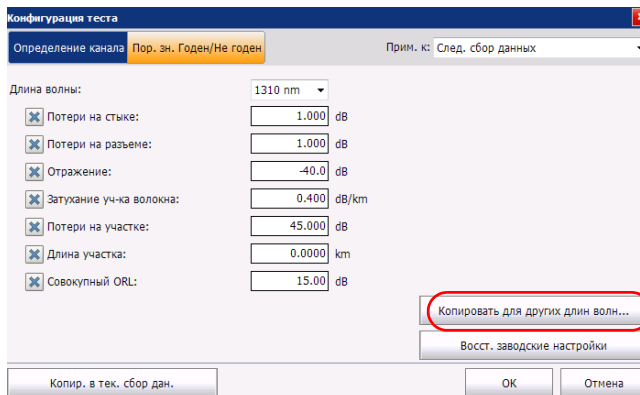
Конфигурация теста

Определение канала | Пор. зн. Годен/Не годен

Прим. к: След. сбор данных

Длина волны: 1310 nm

Потери на стыке: 1.000 dB

Потери на разъеме: 1.000 dB

Отражение: -40.0 dB

Затухание уч-ка волокна: 0.400 dB/km

Потери на участке: 45.000 dB

Длина участка: 0.0000 km

Совокупный ORL: 15.00 dB

Копировать для других длин волн...

Восст. заводские настройки

Копир. в тек. сбор дан.

OK

Отмена